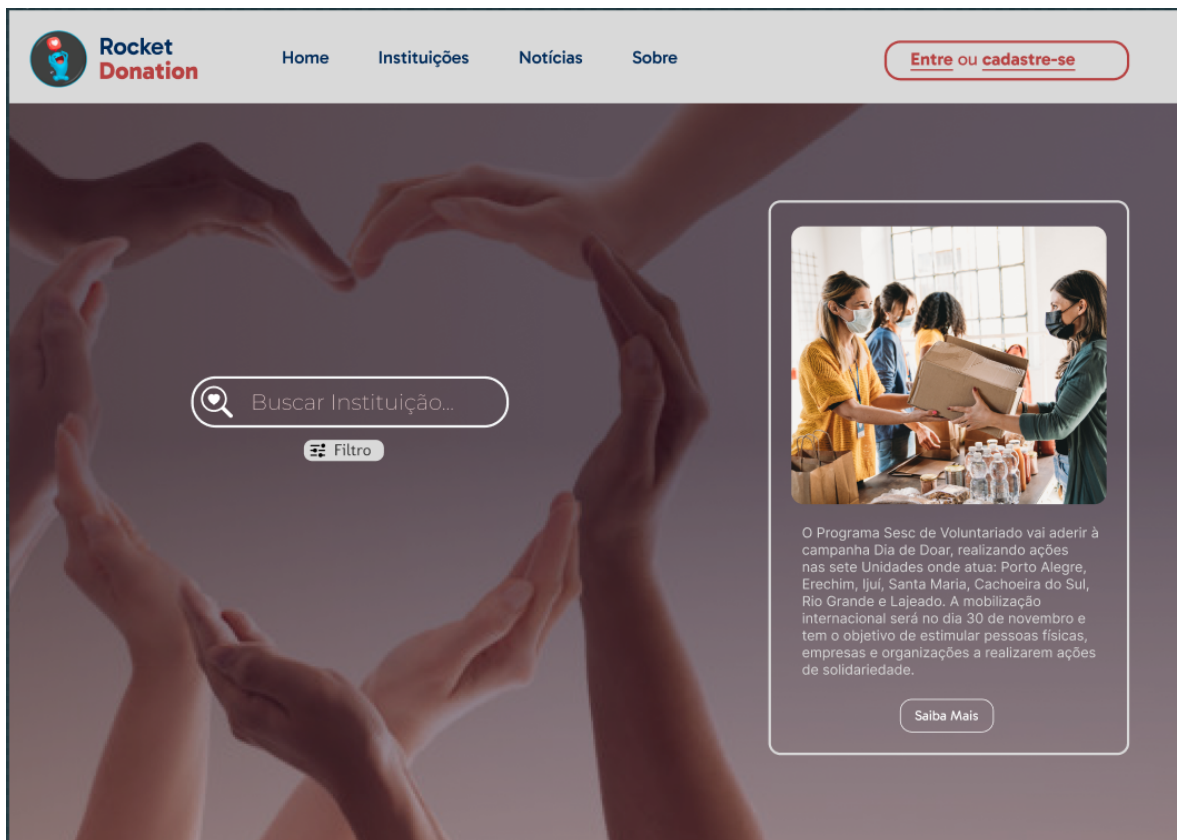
Rocket Donation

Home Instituições Notícias Sobre

Entre ou cadastre-se

Buscar Instituição...

Filtro

O Programa Sesc de Voluntariado vai aderir à campanha Dia de Doar, realizando ações nas sete Unidades onde atua: Porto Alegre, Erechim, Ijuí, Santa Maria, Cachoeira do Sul, Rio Grande e Lajeado. A mobilização internacional será no dia 30 de novembro e tem o objetivo de estimular pessoas físicas, empresas e organizações a realizarem ações de solidariedade.

Saiba Mais